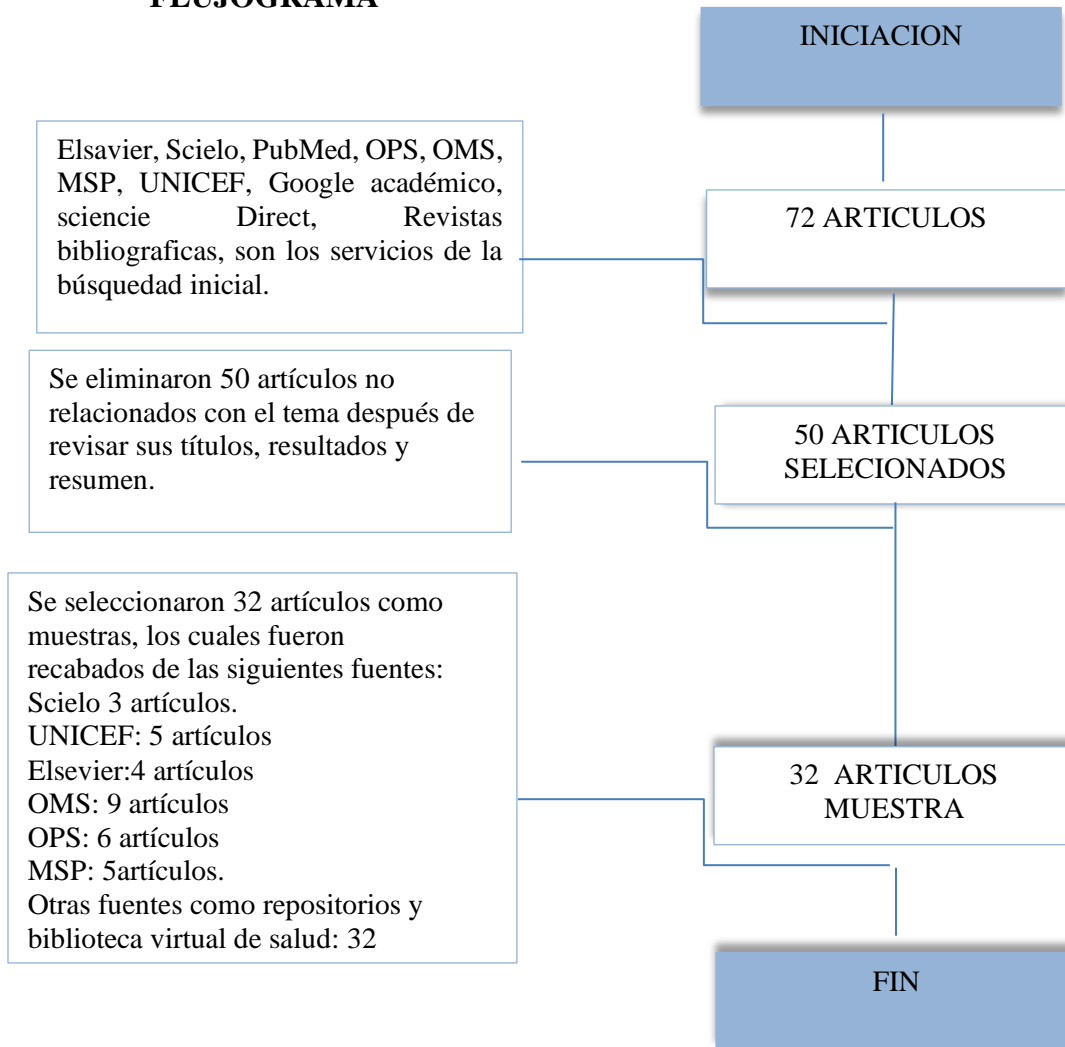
FLUJOGRAMA

INICIACION

Elsavier, Scielo, PubMed, OPS, OMS, MSP, UNICEF, Google académico, sciencie Direct, Revistas bibliograficas, son los servicios de la búsqueda inicial.

72 ARTICULOS

Se eliminaron 50 artículos no relacionados con el tema después de revisar sus títulos, resultados y resumen.

50 ARTICULOS SELECIONADOS

Se seleccionaron 32 artículos como muestras, los cuales fueron recabados de las siguientes fuentes:
Scielo 3 artículos.
UNICEF: 5 artículos
Elsevier:4 artículos
OMS: 9 artículos
OPS: 6 artículos
MSP: 5artículos.
Otras fuentes como repositorios y biblioteca virtual de salud: 32

32 ARTICULOS MUESTRA

FIN